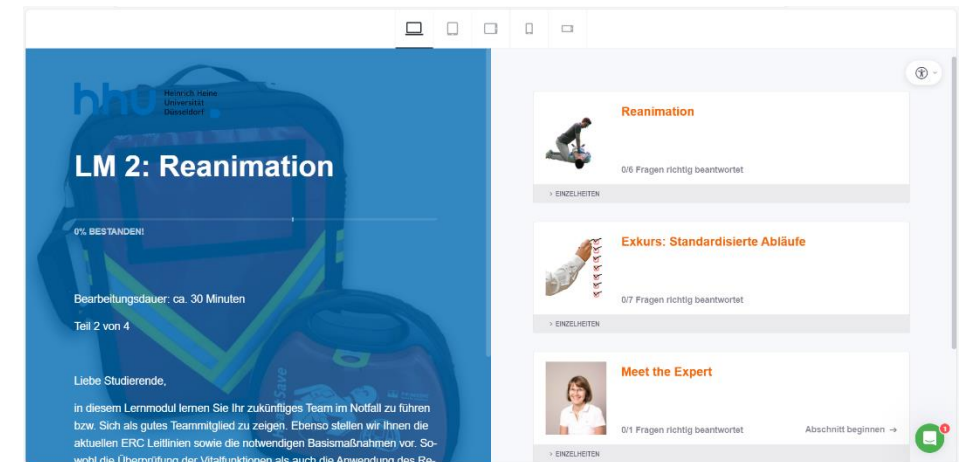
hhu Heinrich Heine Universität Düsseldorf

LM 2: Reanimation

0% BESTANDEN!

Bearbeitungsdauer: ca. 30 Minuten

Teil 2 von 4

Liebe Studierende,

in diesem Lernmodul lernen Sie Ihr zukünftiges Team im Notfall zu führen bzw. Sich als gutes Teammitglied zu zeigen. Ebenso stellen wir Ihnen die aktuellen ERC Leitlinien sowie die notwendigen Basismaßnahmen vor. Sowohl die Überprüfung der Vitalfunktionen als auch die Anwendung des Re-

Reanimation

0/6 Fragen richtig beantwortet

› EINZELHEITEN

Exkurs: Standardisierte Abläufe

0/7 Fragen richtig beantwortet

› EINZELHEITEN

Meet the Expert

0/1 Fragen richtig beantwortet

Abschnitt beginnen →

› EINZELHEITEN

1